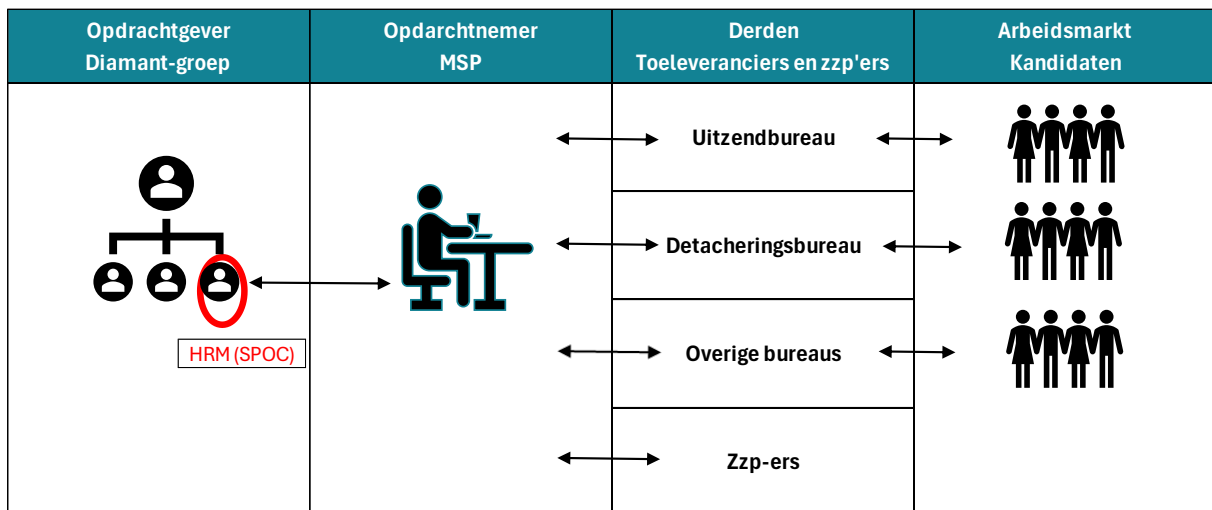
| Opdrachtgever Diamant-groep | Opdarchtnemer MSP | Derden Toeleveranciers en zzp'ers | Arbeidsmarkt Kandidaten |
|---|---|---|---|
| HRM (SPOC) | | Uitzendbureau | |
| | | Detacheringsbureau | |
| | | Overige bureaus | |
| | | Zzp-ers | |